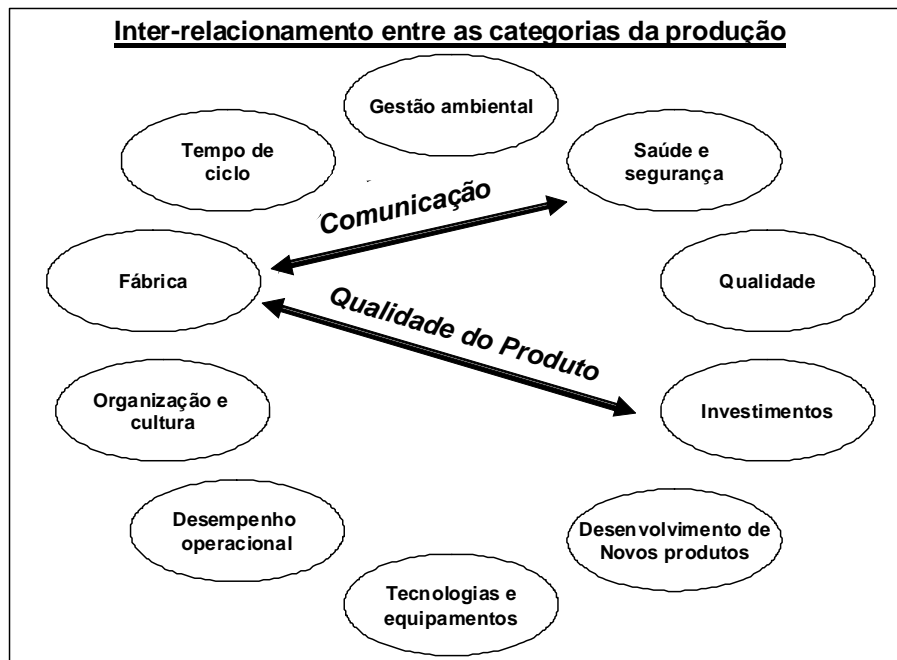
Inter-relacionamento entre as categorias da produção

Gestão ambiental

Tempo de ciclo

Saúde e segurança

Comunicação

Fábrica

Qualidade

Qualidade do Produto

Organização e cultura

Investimentos

Desempenho operacional

Desenvolvimento de Novos produtos

Tecnologias e equipamentos